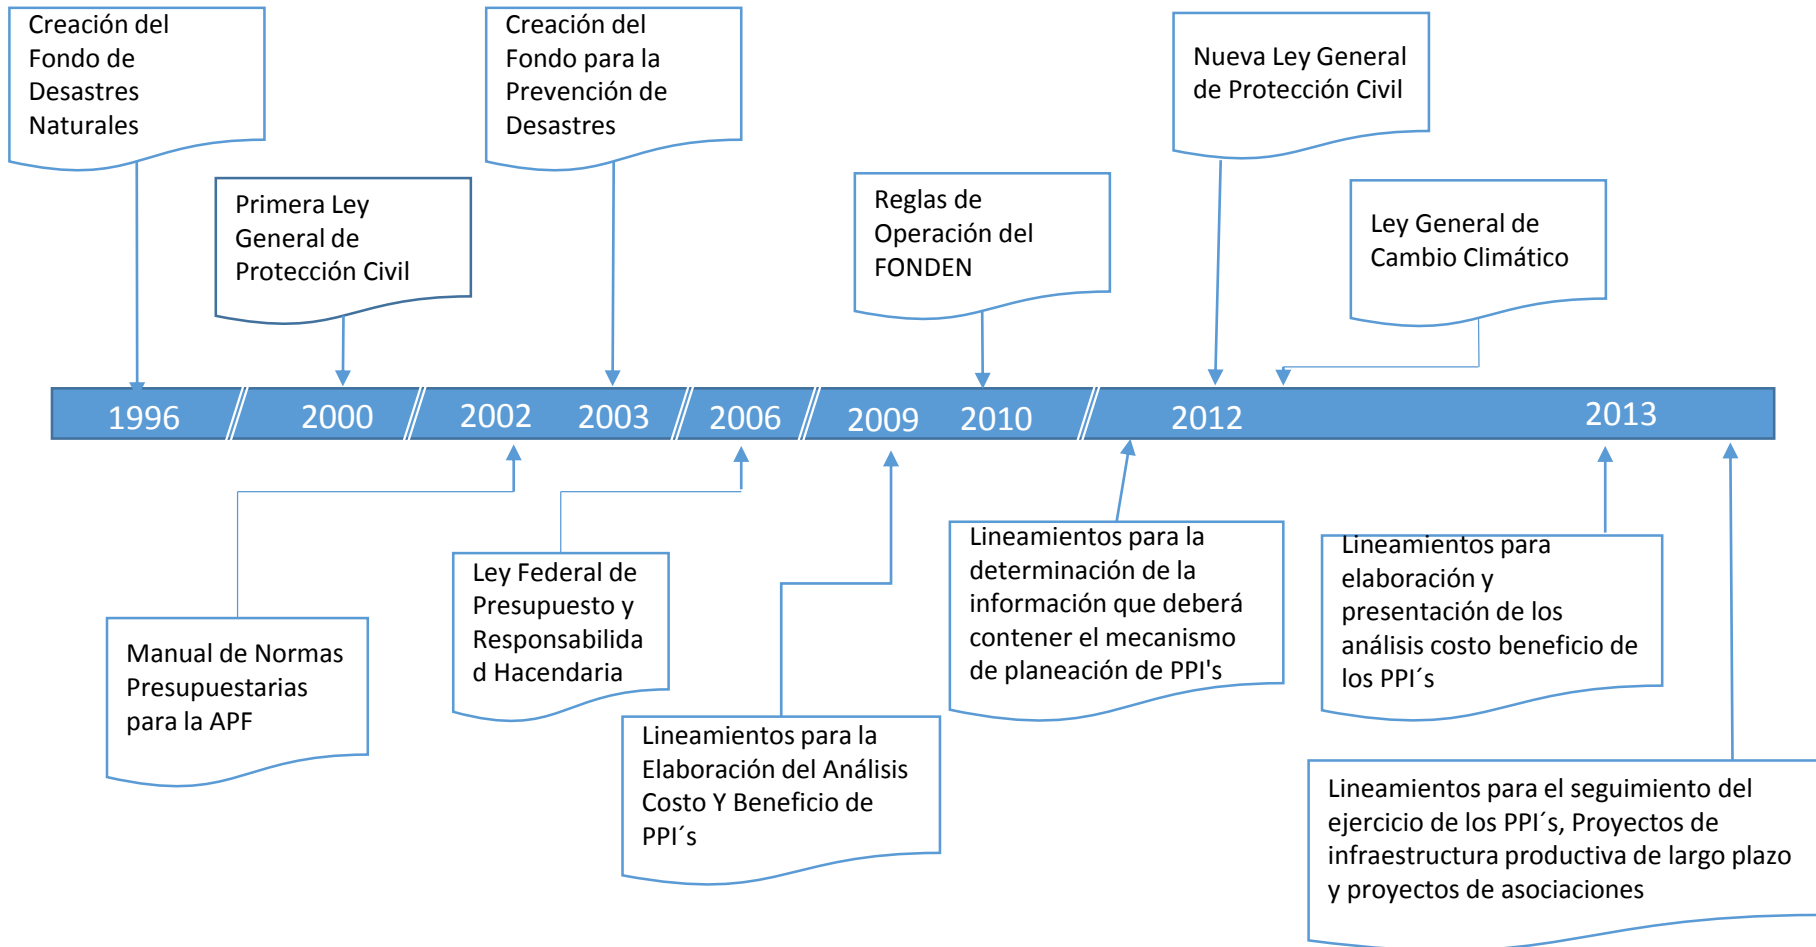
Creación del Fondo de Desastres Naturales

Primera Ley General de Protección Civil

Creación del Fondo para la Prevención de Desastres

Reglas de Operación del FONDEN

Nueva Ley General de Protección Civil

Ley General de Cambio Climático

1996 2000 2002 2003 2006 2009 2010 2012 2013

Manual de Normas Presupuestarias para la APF

Ley Federal de Presupuesto y Responsabilidad Hacendaria

Lineamientos para la Elaboración del Análisis Costo Y Beneficio de PPI´s

Lineamientos para la determinación de la información que deberá contener el mecanismo de planeación de PPI's

Lineamientos para elaboración y presentación de los análisis costo beneficio de los PPI´s

Lineamientos para el seguimiento del ejercicio de los PPI´s, Proyectos de infraestructura productiva de largo plazo y proyectos de asociaciones